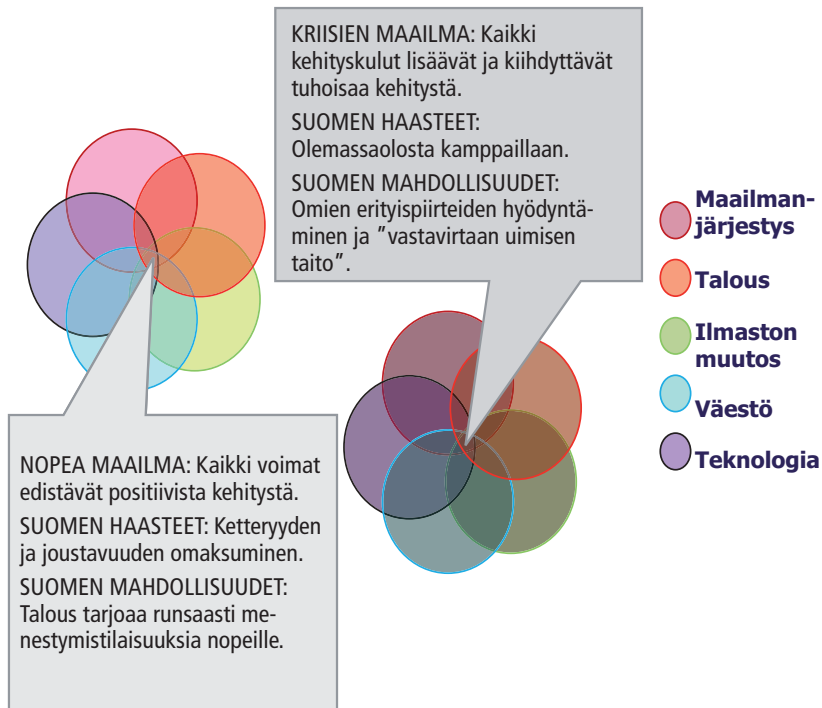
KRIISIEN MAAILMA: Kaikki kehityskulut lisäävät ja kiihdyttävät tuhoisaa kehitystä.

SUOMEN HAASTEET: Olemassaolosta kamppaillaan.

SUOMEN MAHDOLLISUUDET: Omien erityispiirteiden hyödyntäminen ja ”vastavirtaan uimisen taito”.

Maailmanjärjestys

Talous

Ilmaston muutos

Väestö

Teknologia

NOPEA MAAILMA: Kaikki voimat edistävät positiivista kehitystä.

SUOMEN HAASTEET: Ketteryyden ja joustavuuden omaksuminen.

SUOMEN MAHDOLLISUUDET: Talous tarjoaa runsaasti menestymistilaisuuksia nopeille.